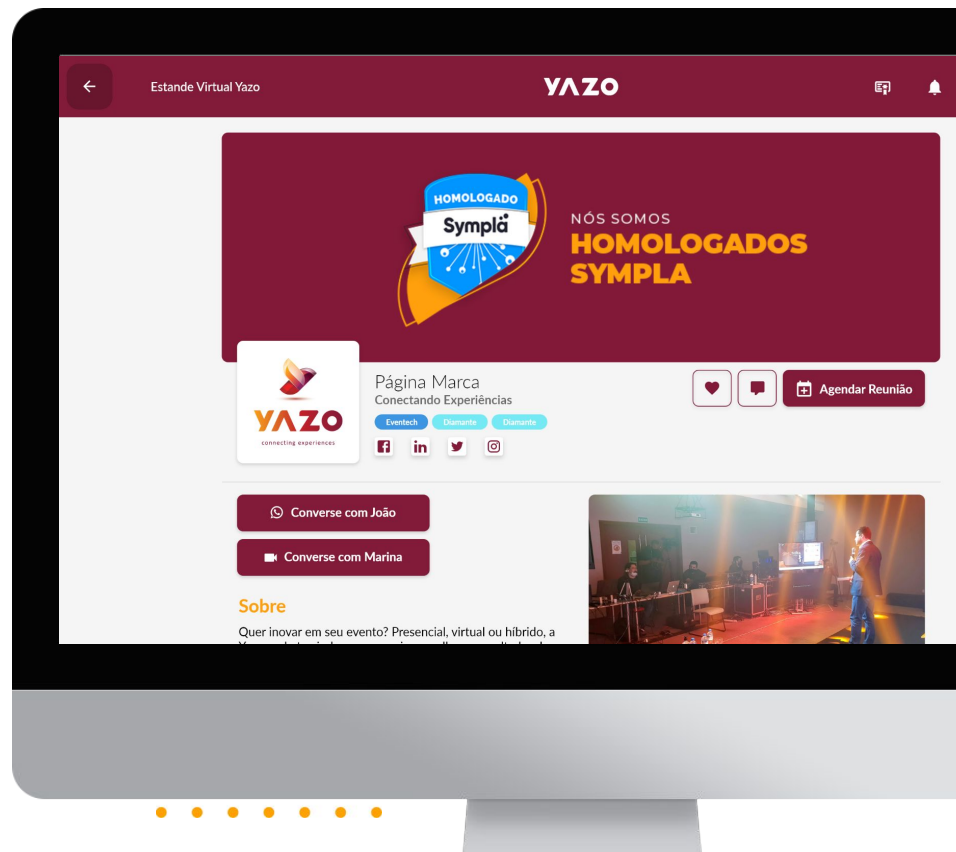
Estande Virtual Yazo

YAZO

HOMOLOGADO
Sympla

NÓS SOMOS
HOMOLOGADOS
SYMPLA

YAZO
connecting experiences

Página Marca
Conectando Experiências
Eventech Diamante Diamante

Agendar Reunião

Converse com João

Converse com Marina

Sobre

Quer inovar em seu evento? Presencial, virtual ou híbrido, a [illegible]